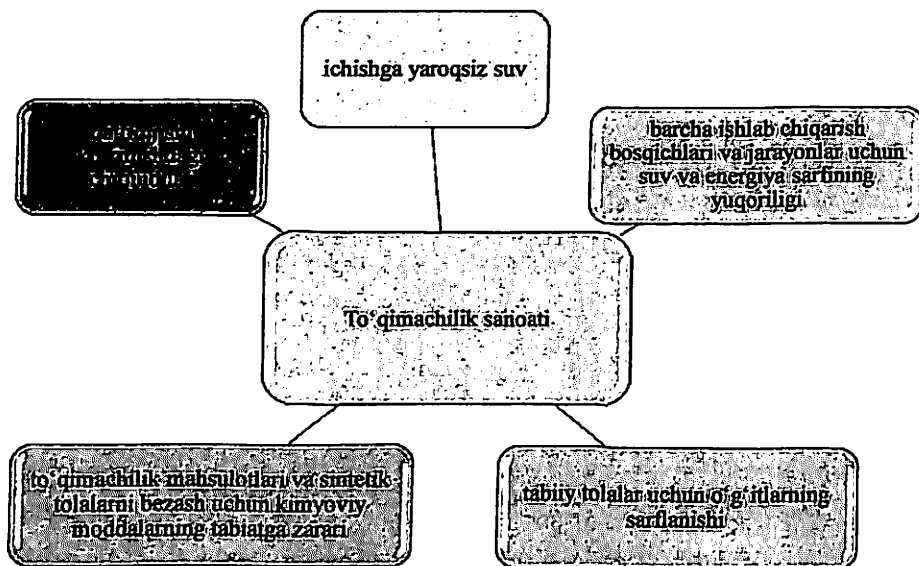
ichishga yaroqsiz suv

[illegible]

barcha ishlab chiqarish bosqichlari va jarayonlar uchun suv va energiya sarfining yuqoriligi

To'qimachilik sanoati

to'qimachilik mahsulotlari va sintetik tolalarni bezash uchun kimyoviy moddalarning tabiatga zarari

tabiiy tolalar uchun o'g'itlarning sarflanishi